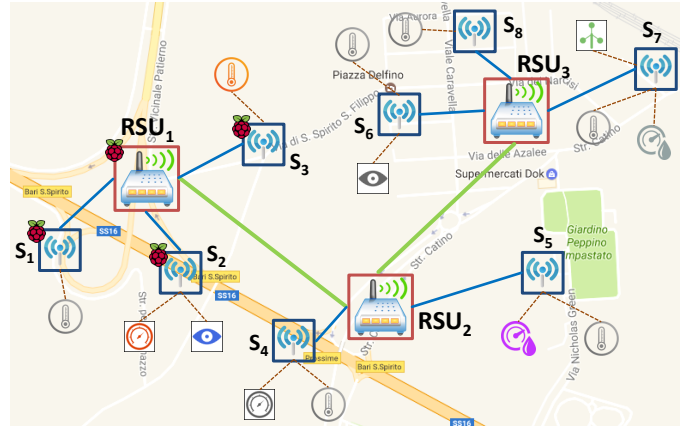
Via Aurora
$S_8$
$S_7$
Piazza Delfino
Viale Caravella
$RSU_3$
Via dei Narcisi
RSU$_1$
Provinciale Palermo
Via di S. Spirito S. Filippo
$S_6$
$S_3$
Via delle Azalee
Str. Catino
Supermercati Dok
Giardino Peppino Impastato
Bari S.Spirito
SS16
Str. Catino
$S_5$
$S_1$
$S_2$
Bari S.Spirito
SS16
Str. Palazzo
$RSU_2$
$S_4$
Prossime
Str.
Bari S.Spirito
Via Nicholas Green